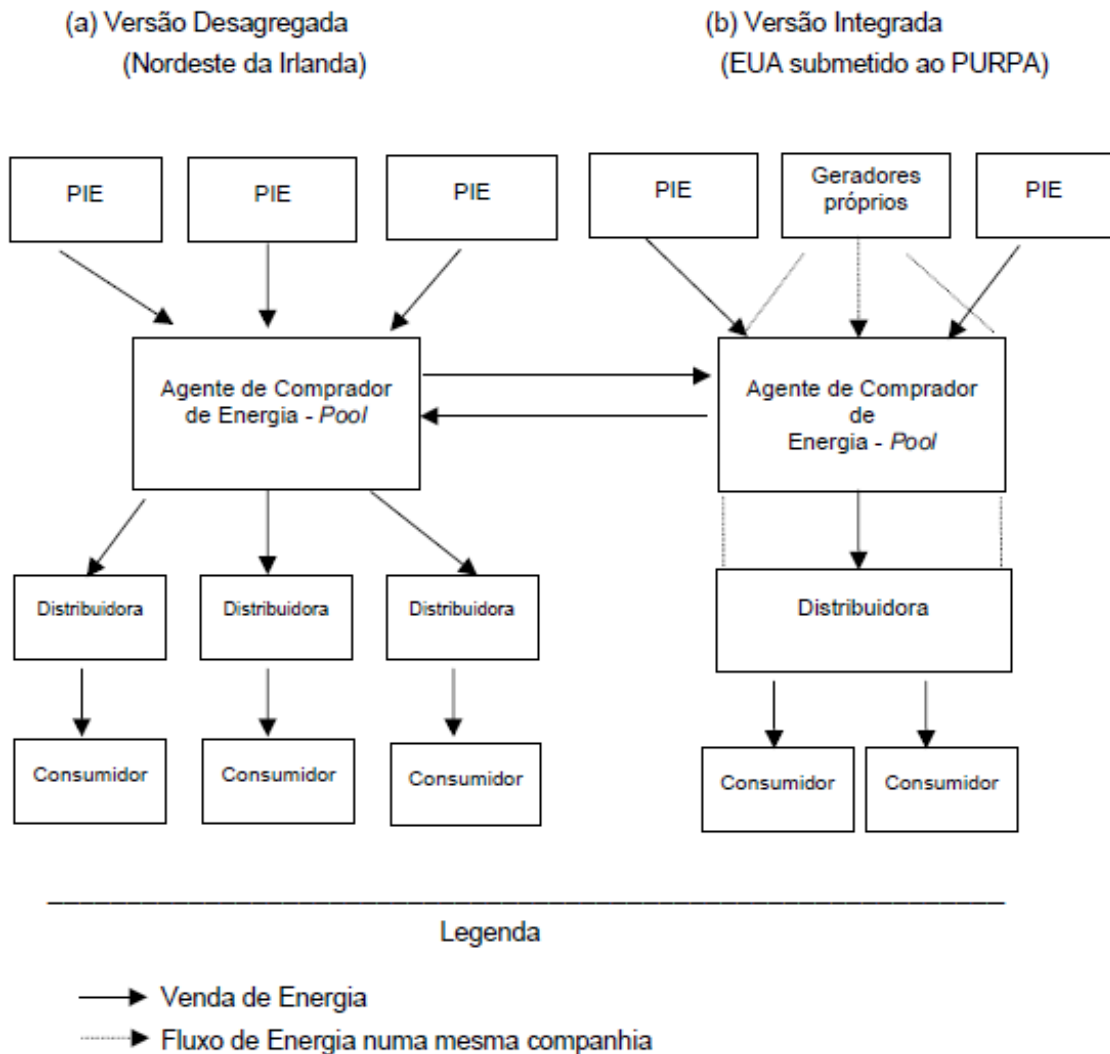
(a) Versão Desagregada
(Nordeste da Irlanda)

(b) Versão Integrada
(EUA submetido ao PURPA)

PIE

PIE

PIE

Agente de Comprador de Energia - *Pool*

Distribuidora

Distribuidora

Distribuidora

Consumidor

Consumidor

Consumidor

PIE

Geradores próprios

PIE

Agente de Comprador de Energia - *Pool*

Distribuidora

Consumidor

Consumidor

Legenda

Venda de Energia

Fluxo de Energia numa mesma companhia